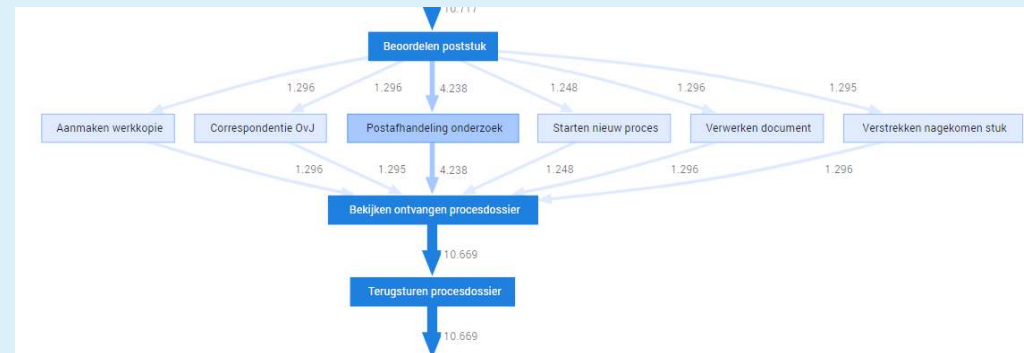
10.717

Beoordelen poststuk

1.296
1.296
4.238
1.248
1.296
1.295

Aanmaken werkkopie
Correspondentie OvJ
Postafhandeling onderzoek
Starten nieuw proces
Verwerken document
Verstrekken nagekomen stuk

1.296
1.295
4.238
1.248
1.296
1.296

Bekijken ontvangen procesdossier

10.669

Terugsturen procesdossier

10.669